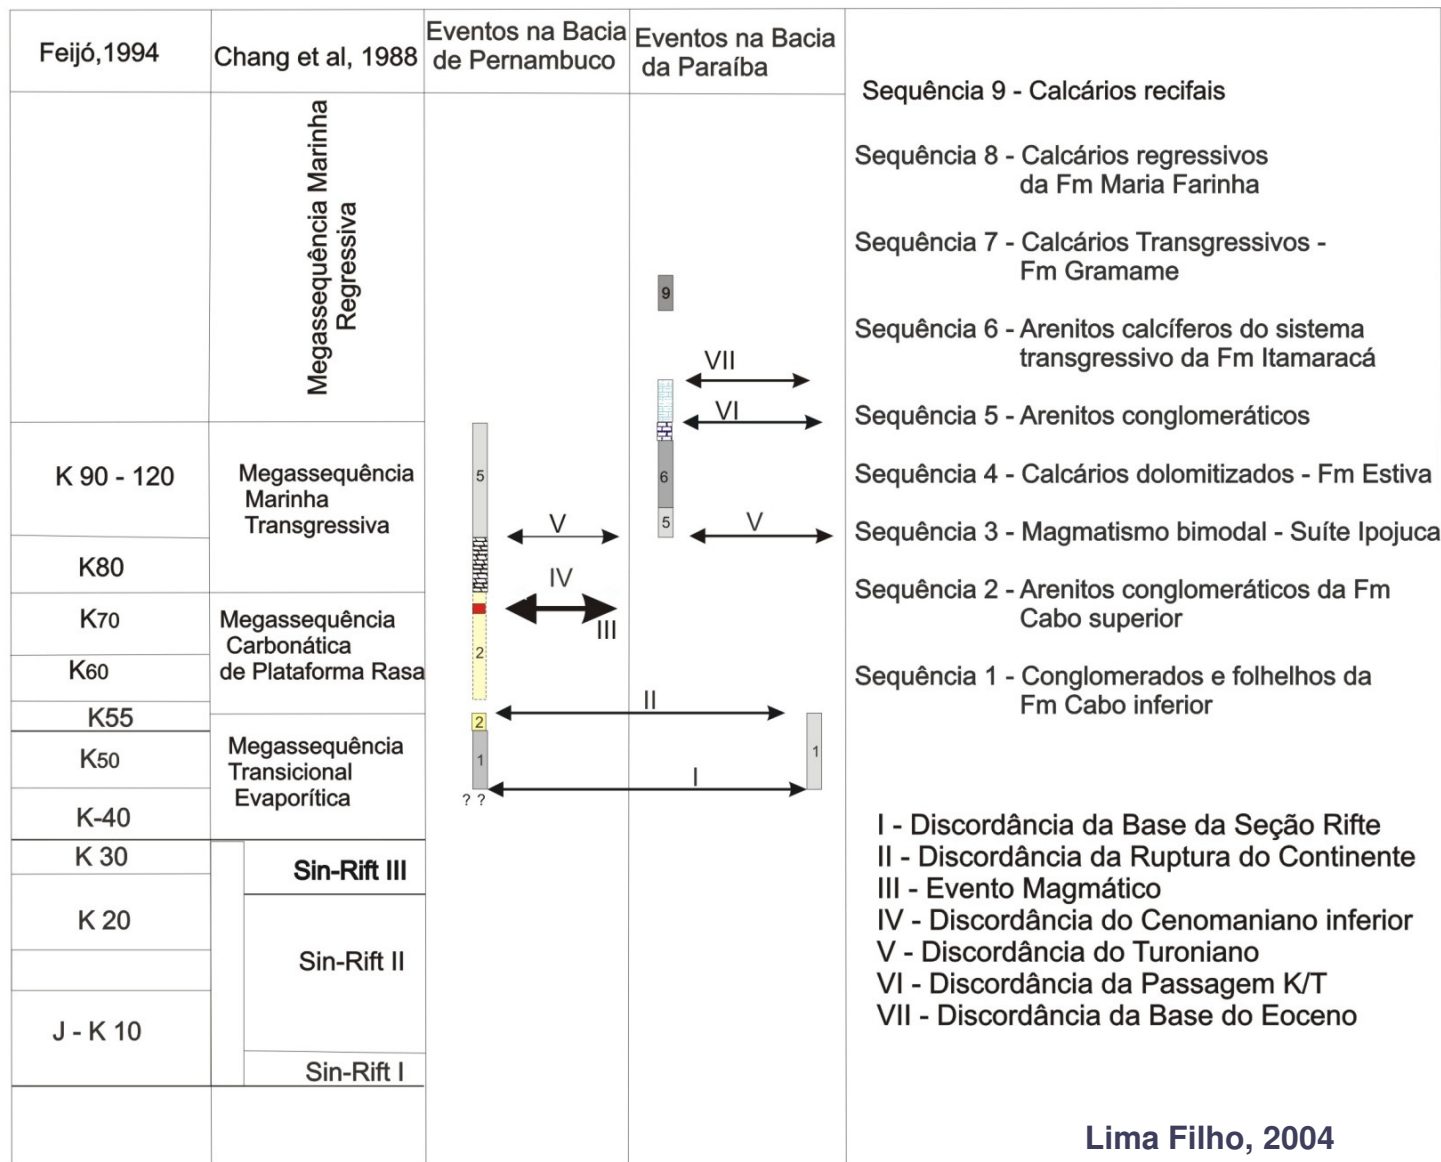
Feijó,1994

Chang et al, 1988

Eventos na Bacia de Pernambuco

Eventos na Bacia da Paraíba

Megassequência Marinha Regressiva

K 90 - 120

Megassequência Marinha Transgressiva

K80

K70

Megassequência Carbonática de Plataforma Rasa

K60

K55

K50

Megassequência Transicional Evaporítica

K-40

K 30

Sin-Rift III

K 20

Sin-Rift II

J - K 10

Sin-Rift I

9

VII

VI

5

6

5

V

V

IV

III

2

II

2

1

1

I

? ?

Sequência 9 - Calcários recifais

Sequência 8 - Calcários regressivos da Fm Maria Farinha

Sequência 7 - Calcários Transgressivos - Fm Gramame

Sequência 6 - Arenitos calcíferos do sistema transgressivo da Fm Itamaracá

Sequência 5 - Arenitos conglomeráticos

Sequência 4 - Calcários dolomitizados - Fm Estiva

Sequência 3 - Magmatismo bimodal - Suíte Ipojuca

Sequência 2 - Arenitos conglomeráticos da Fm Cabo superior

Sequência 1 - Conglomerados e folhelhos da Fm Cabo inferior

I - Discordância da Base da Seção Rifte
II - Discordância da Ruptura do Continente
III - Evento Magmático
IV - Discordância do Cenomaniano inferior
V - Discordância do Turoniano
VI - Discordância da Passagem K/T
VII - Discordância da Base do Eoceno

Lima Filho, 2004